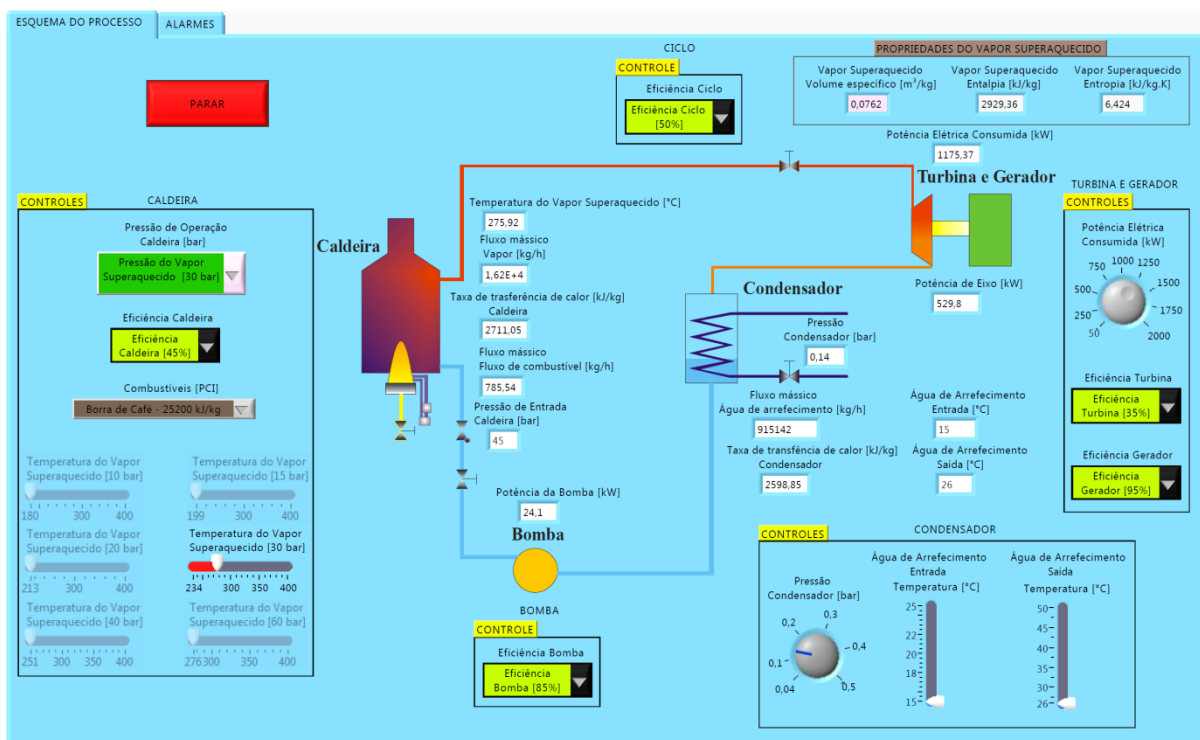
ESQUEMA DO PROCESSO
ALARMES

PARAR

CICLO
CONTROLE
Eficiência Ciclo
Eficiência Ciclo [50%]

PROPRIEDADES DO VAPOR SUPERAQUECIDO
Vapor Superaquecido Volume específico [m³/kg]
0,0762
Vapor Superaquecido Entalpia [kJ/kg]
2929,36
Vapor Superaquecido Entropia [kJ/kg.K]
6,424

Potência Elétrica Consumida [kW]
1175,37

Turbina e Gerador

TURBINA E GERADOR
CONTROLES
Potência Elétrica Consumida [kW]
750 1000 1250
500 1500
250 1750
50 2000

Eficiência Turbina
Eficiência Turbina [35%]

Eficiência Gerador
Eficiência Gerador [95%]

CONTROLES
CALDEIRA
Pressão de Operação Caldeira [bar]
Pressão do Vapor Superaquecido [30 bar]

Eficiência Caldeira
Eficiência Caldeira [45%]

Combustíveis [PCI]
Borra de Café - 25200 kJ/kg

Temperatura do Vapor Superaquecido [10 bar]
180 300 400
Temperatura do Vapor Superaquecido [15 bar]
199 300 400
Temperatura do Vapor Superaquecido [20 bar]
213 300 400
Temperatura do Vapor Superaquecido [30 bar]
234 300 350 400
Temperatura do Vapor Superaquecido [40 bar]
251 300 350 400
Temperatura do Vapor Superaquecido [60 bar]
276 300 350 400

Caldeira

Temperatura do Vapor Superaquecido [°C]
275,92
Fluxo mássico Vapor [kg/h]
1,62E+4
Taxa de trasferência de calor [kJ/kg] Caldeira
2711,05
Fluxo mássico Fluxo de combustível [kg/h]
785,54
Pressão de Entrada Caldeira [bar]
45
Potência da Bomba [kW]
24,1

Bomba

BOMBA
CONTROLE
Eficiência Bomba
Eficiência Bomba [85%]

Condensador
Pressão Condensador [bar]
0,14
Potência de Eixo [kW]
529,8

Fluxo mássico Água de arrefecimento [kg/h]
915142
Água de Arrefecimento Entrada [°C]
15
Taxa de transferência de calor [kJ/kg] Condensador
2598,85
Água de Arrefecimento Saída [°C]
26

CONTROLES
CONDENSADOR
Pressão Condensador [bar]
0,2 0,3
0,1 0,4
0,04 0,5
Água de Arrefecimento Entrada Temperatura [°C]
25 22 20 18 15
Água de Arrefecimento Saída Temperatura [°C]
50 45 40 35 30 26